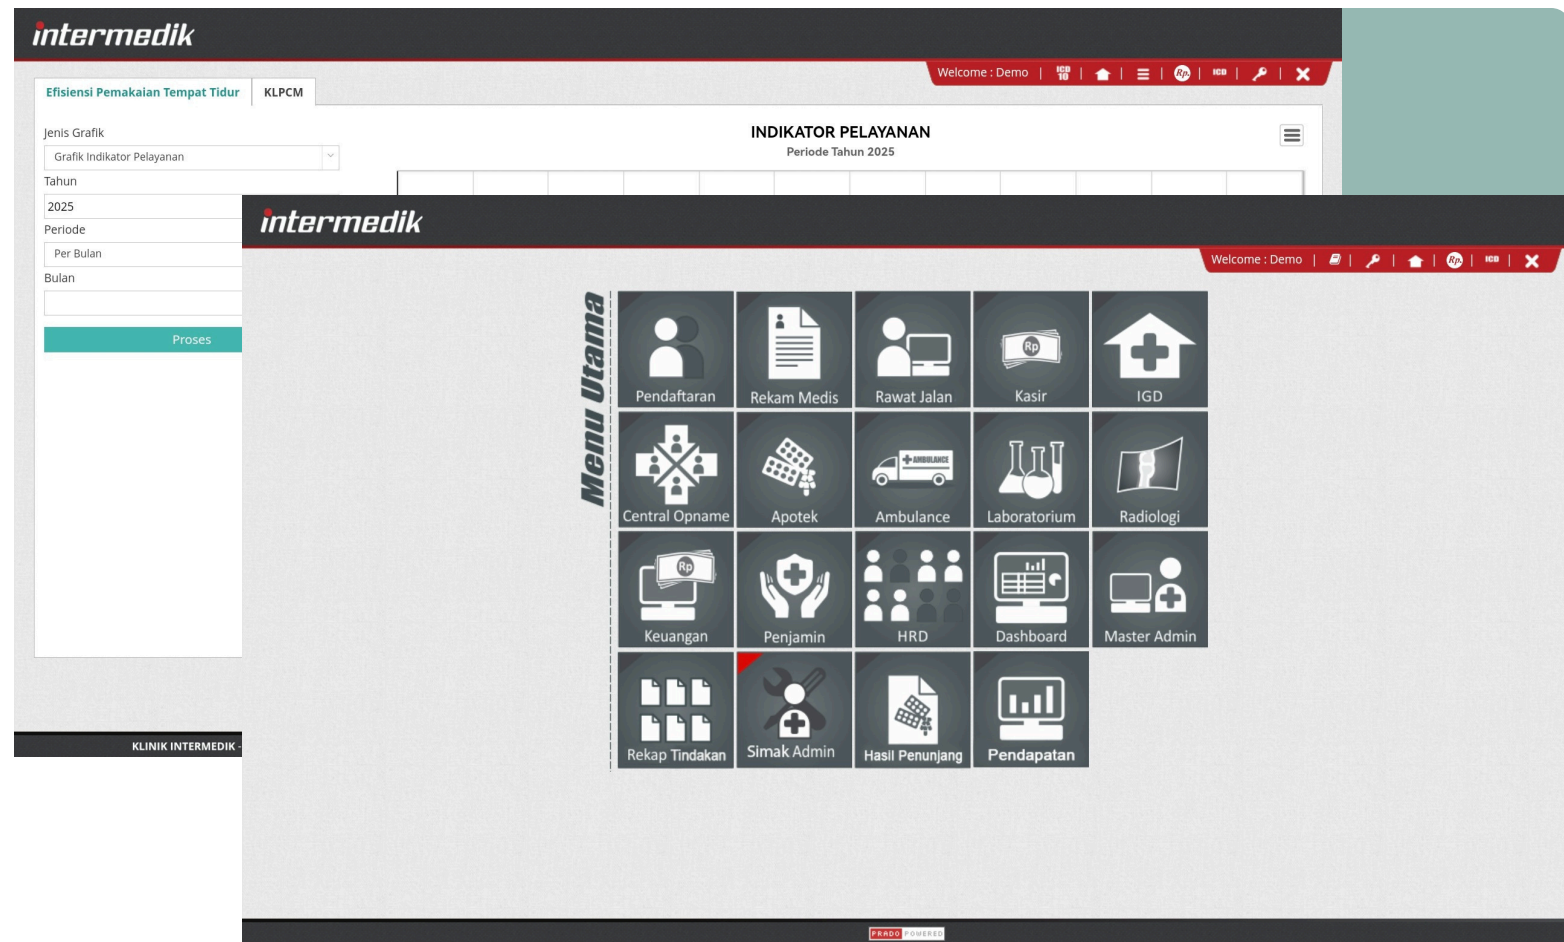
intermedik

Welcome : Demo | ICD 10 | | | Rp | ICD | |

Efisiensi Pemakaian Tempat Tidur | KLPCM

Jenis Grafik
Grafik Indikator Pelayanan
Tahun
2025
Periode
Per Bulan
Bulan

Proses

INDIKATOR PELAYANAN
Periode Tahun 2025

KLINIK INTERMEDIK -

intermedik

Welcome : Demo | | | | Rp | ICD |

Menu Utama

Pendaftaran
Rekam Medis
Rawat Jalan
Kasir
IGD
Central Opname
Apotek
Ambulance
Laboratorium
Radiologi
Keuangan
Penjamin
HRD
Dashboard
Master Admin
Rekap Tindakan
Simak Admin
Hasil Penunjang
Pendapatan

FRADO POWERED